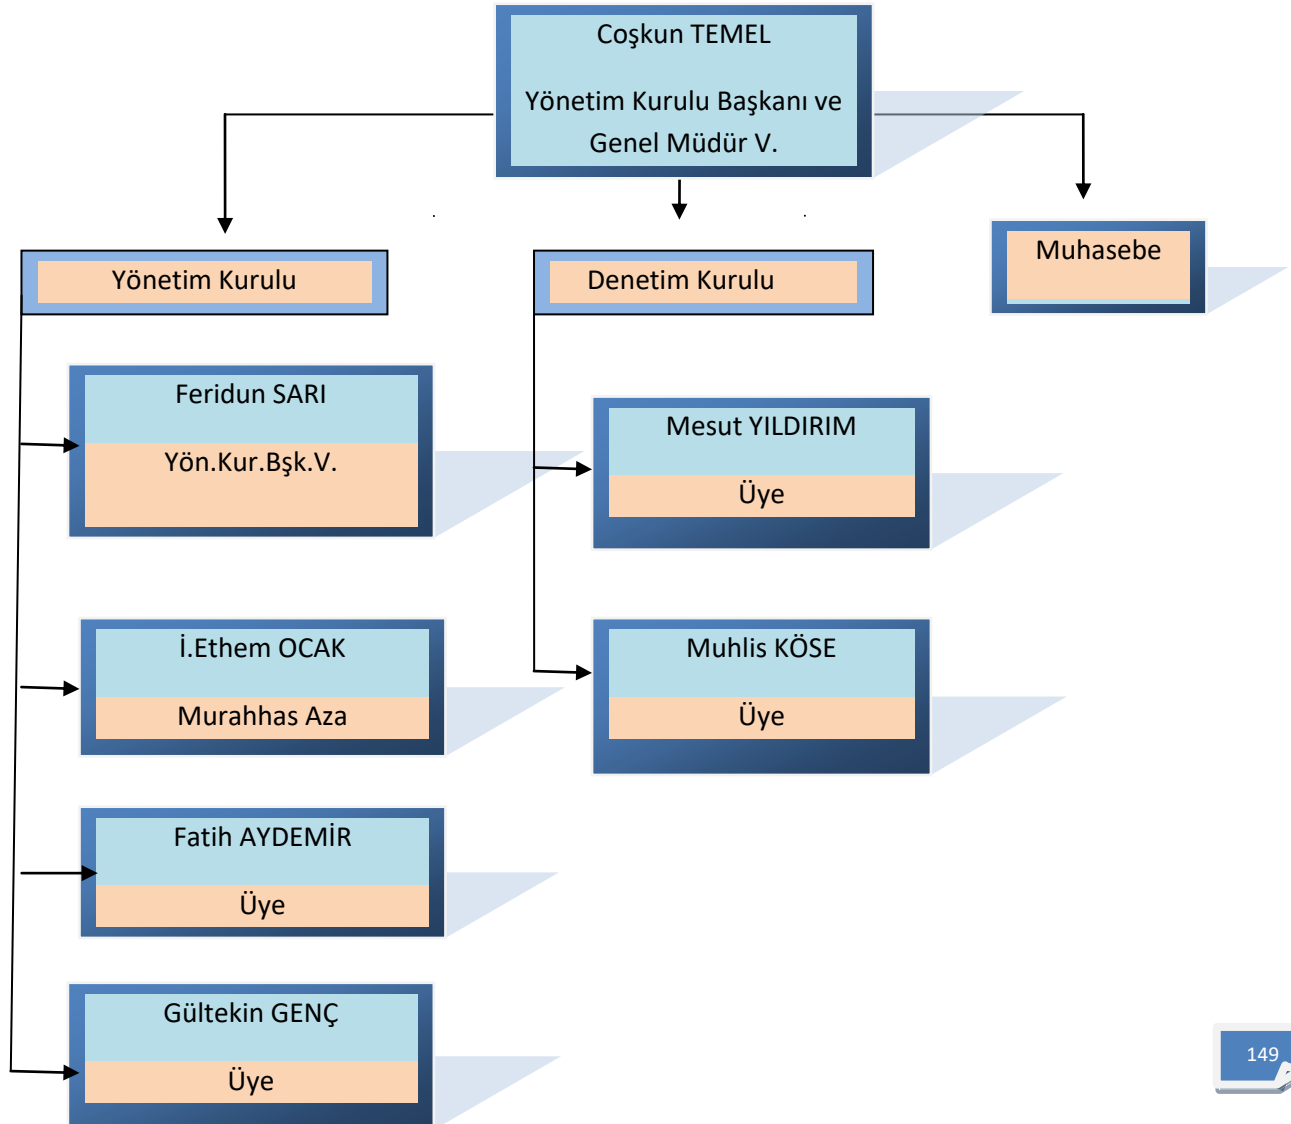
Coşkun TEMEL

Yönetim Kurulu Başkanı ve Genel Müdür V.

Yönetim Kurulu

Denetim Kurulu

Muhasebe

Feridun SARI

Yön.Kur.Bşk.V.

Mesut YILDIRIM

Üye

İ.Ethem OCAK

Murahhas Aza

Muhlis KÖSE

Üye

Fatih AYDEMİR

Üye

Gültekin GENÇ

Üye

149